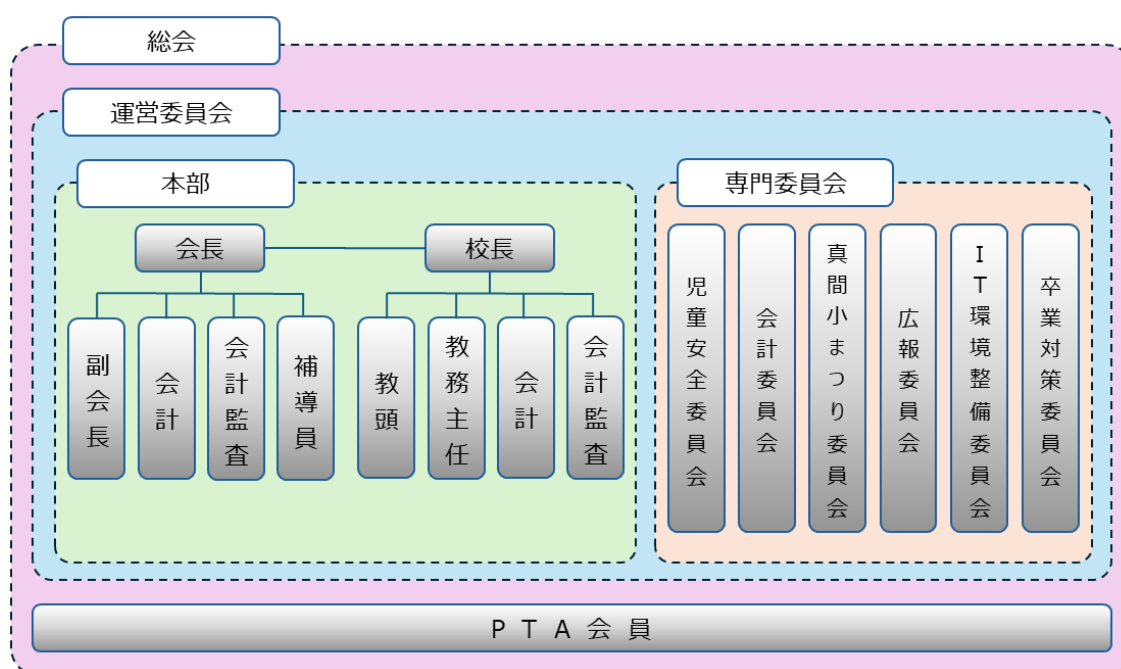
総会

運営委員会

本部

会長

校長

副会長

会計

会計監査

補導員

教頭

教務主任

会計

会計監査

専門委員会

児童安全委員会

会計委員会

真間小まつり委員会

広報委員会

IT環境整備委員会

卒業対策委員会

PTA会員